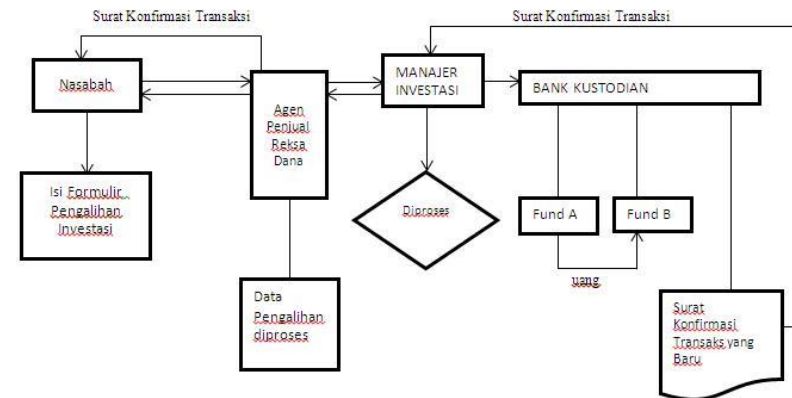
Surat Konfirmasi Transaksi

Surat Konfirmasi Transaksi

Nasabah

Agen Penjual Reksa Dana

MANAJER INVESTASI

BANK KUSTODIAN

Isi Formulir Pengalihan Investasi

Diproses

Fund A

Fund B

uang

Data Pengalihan diproses

Surat Konfirmasi Transaks yang Baru